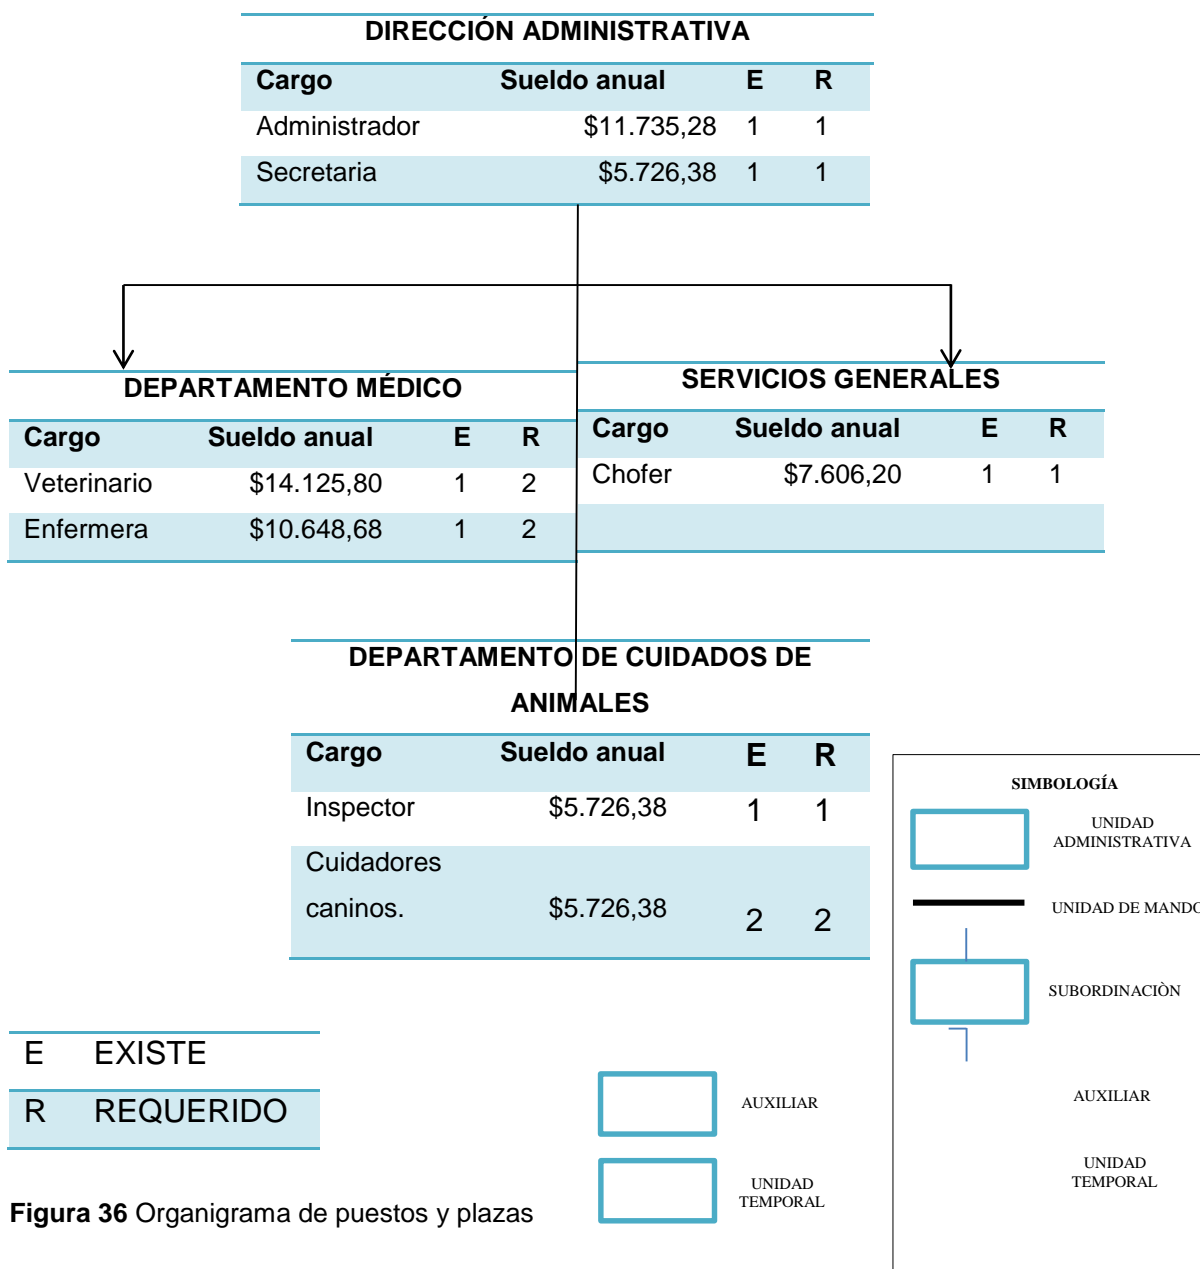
DIRECCIÓN ADMINISTRATIVA

| Cargo | Sueldo anual | E | R |
|---|---|---|---|
| Administrador | $11.735,28 | 1 | 1 |
| Secretaria | $5.726,38 | 1 | 1 |

DEPARTAMENTO MÉDICO

| Cargo | Sueldo anual | E | R |
|---|---|---|---|
| Veterinario | $14.125,80 | 1 | 2 |
| Enfermera | $10.648,68 | 1 | 2 |

SERVICIOS GENERALES

| Cargo | Sueldo anual | E | R |
|---|---|---|---|
| Chofer | $7.606,20 | 1 | 1 |
| | | | |

DEPARTAMENTO DE CUIDADOS DE ANIMALES

| Cargo | Sueldo anual | E | R |
|---|---|---|---|
| Inspector | $5.726,38 | 1 | 1 |
| Cuidadores caninos. | $5.726,38 | 2 | 2 |

SIMBOLOGÍA

UNIDAD ADMINISTRATIVA

UNIDAD DE MANDO

SUBORDINACIÒN

AUXILIAR

UNIDAD TEMPORAL

| E | EXISTE |
|---|---|
| R | REQUERIDO |

AUXILIAR

UNIDAD TEMPORAL

Figura 36 Organigrama de puestos y plazas